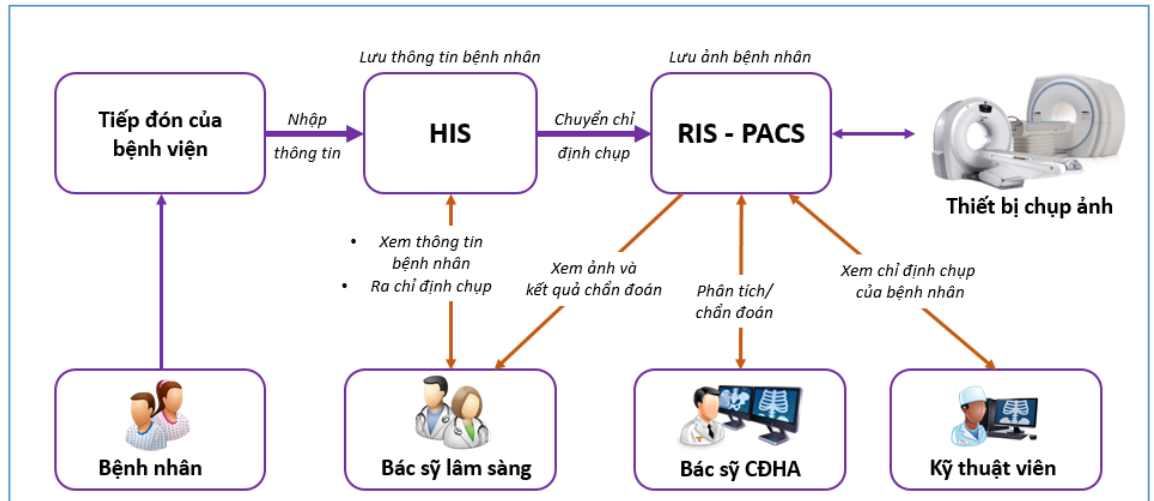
Lưu thông tin bệnh nhân

Lưu ảnh bệnh nhân

Tiếp đón của bệnh viện

Nhập thông tin

HIS

Chuyển chỉ định chụp

RIS - PACS

Thiết bị chụp ảnh

• Xem thông tin bệnh nhân
• Ra chỉ định chụp

Xem ảnh và kết quả chẩn đoán

Phân tích/ chẩn đoán

Xem chỉ định chụp của bệnh nhân

Bệnh nhân

Bác sỹ lâm sàng

Bác sỹ CĐHA

Kỹ thuật viên